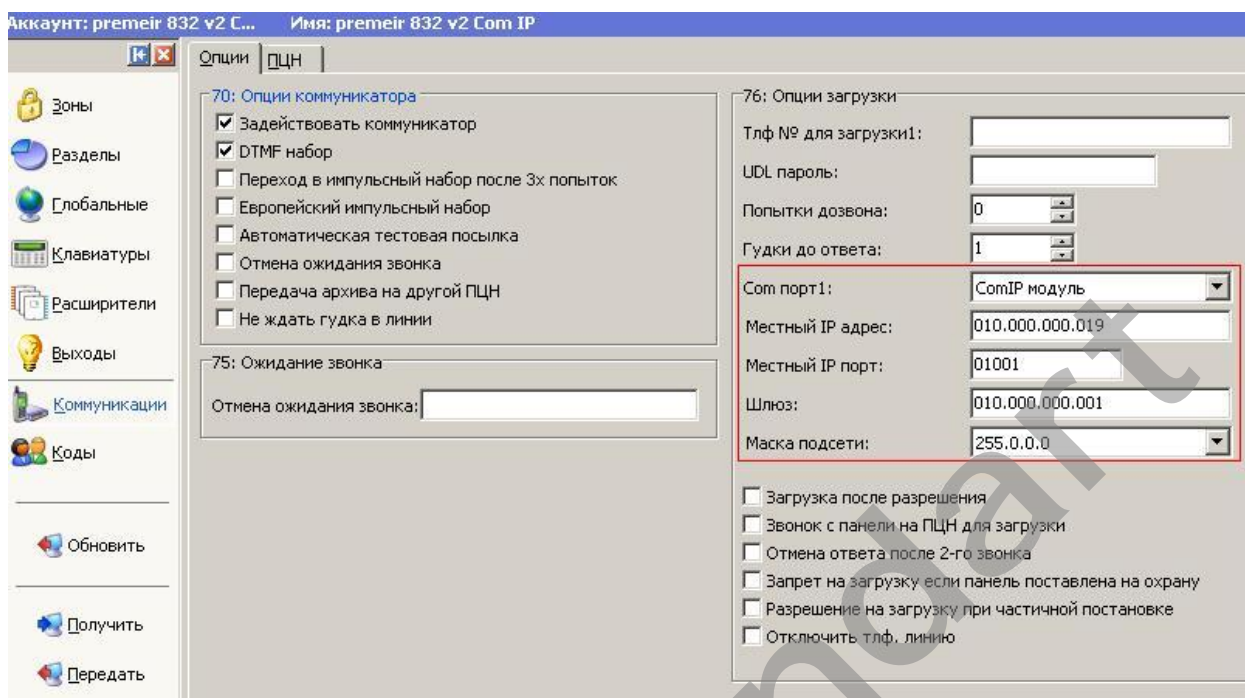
Аккаунт: premeir 832 v2 C... Имя: premeir 832 v2 Com IP

Зоны
Разделы
Глобальные
Клавиатуры
Расширители
Выходы
Коммуникации
Коды
Обновить
Получить
Передать

Опции | ПЦН

70: Опции коммуникатора
☑ Задействовать коммуникатор
☑ DTMF набор
☐ Переход в импульсный набор после 3х попыток
☐ Европейский импульсный набор
☐ Автоматическая тестовая посылка
☐ Отмена ожидания звонка
☐ Передача архива на другой ПЦН
☐ Не ждать гудка в линии

75: Ожидание звонка
Отмена ожидания звонка:

76: Опции загрузки
Тлф № для загрузки1:
UDL пароль:
Попытки дозвона: 0
Гудки до ответа: 1
Com порт1: ComIP модуль
Местный IP адрес: 010.000.000.019
Местный IP порт: 01001
Шлюз: 010.000.000.001
Маска подсети: 255.0.0.0

☐ Загрузка после разрешения
☐ Звонок с панели на ПЦН для загрузки
☐ Отмена ответа после 2-го звонка
☐ Запрет на загрузку если панель поставлена на охрану
☐ Разрешение на загрузку при частичной постановке
☐ Отключить тлф. линию

ndart